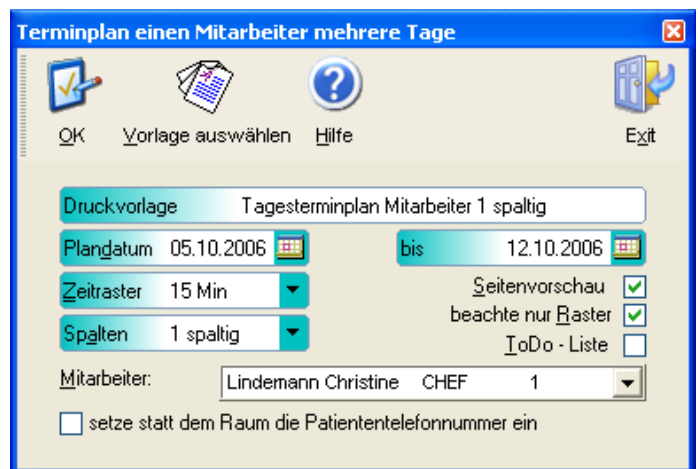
Terminplan einen Mitarbeiter mehrere Tage

OK
Vorlage auswählen
Hilfe
Exit

Druckvorlage
Tagesterminplan Mitarbeiter 1 spaltig

Plandatum
05.10.2006
bis
12.10.2006

Zeitraster
15 Min

Seitenvorschau

beachte nur Raster

Spalten
1 spaltig

ToDo - Liste

Mitarbeiter:
Lindemann Christine CHEF 1

setze statt dem Raum die Patiententelefonnummer ein